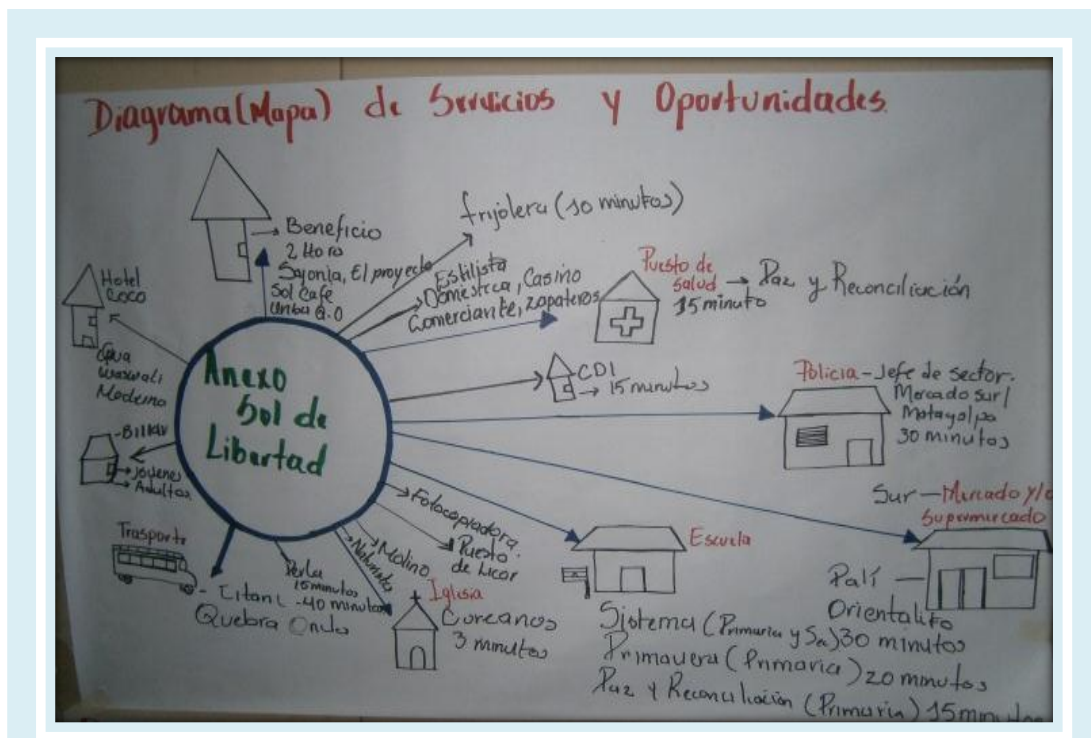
Diagrama (Mapa) de Servicios y Oportunidades

Anexo Sol de Libertad

Beneficio
2 Hora
Sayonla, El proyecto
Sol Cafe
Umba G.O

frijolera (10 minutos)

Estilista
Domestica, Casino
Comerciante, zapateros

Puesto de salud
15 minuto
→ Paz y Reconciliación

Hotel
Coco

Casa
Guasuali
Moderno

CDI
→ 15 minutos

Policia - Jefe de sector.
Mercado sur/
Matagalpa
30 minutos

-Bilkav
→ Jovenes
→ Adultos

Sur — Mercado y/o
Supermercado

Fotocopiadora.
Puesto de licor

Trasporte

Escuela

- Titanl
Quebra Onda

Perla
15 minutos
-40 minutos

Molino
Nakumba

Iglesia
Coreanos
3 minutos

Palí —
Orientalito

Sistema (Primaria y Sa) 30 minutos
Primavera (Primaria) 20 minutos
Paz y Reconciliación (Primaria) 15 min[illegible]